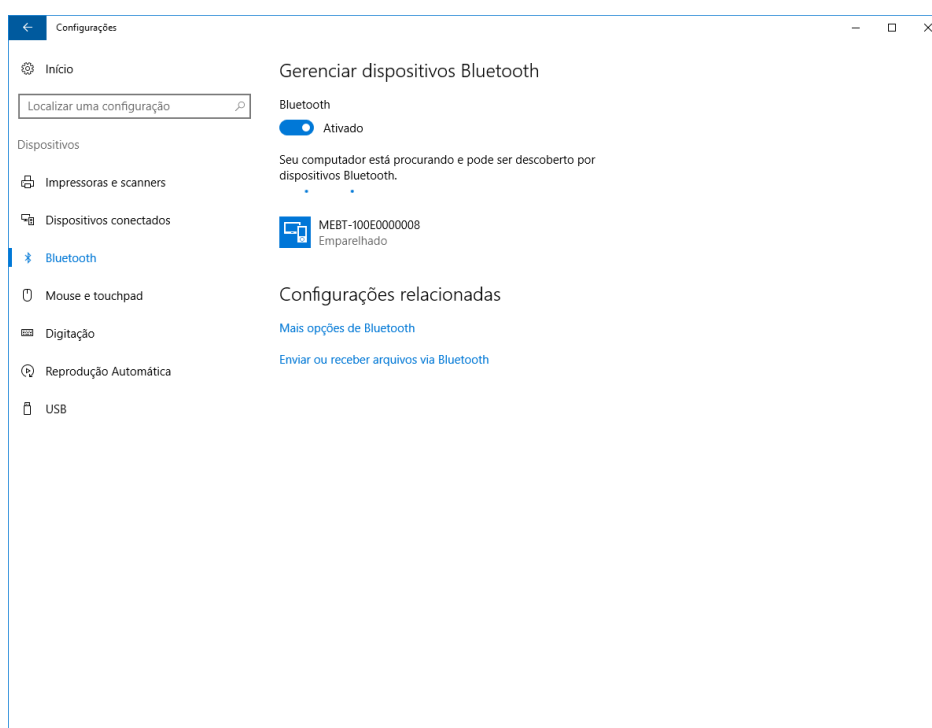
Configurações

Início

Localizar uma configuração

Dispositivos

Impressoras e scanners

Dispositivos conectados

Bluetooth

Mouse e touchpad

Digitação

Reprodução Automática

USB

Gerenciar dispositivos Bluetooth

Bluetooth

Ativado

Seu computador está procurando e pode ser descoberto por dispositivos Bluetooth.

MEBT-100E0000008
Emparelhado

Configurações relacionadas

Mais opções de Bluetooth

Enviar ou receber arquivos via Bluetooth